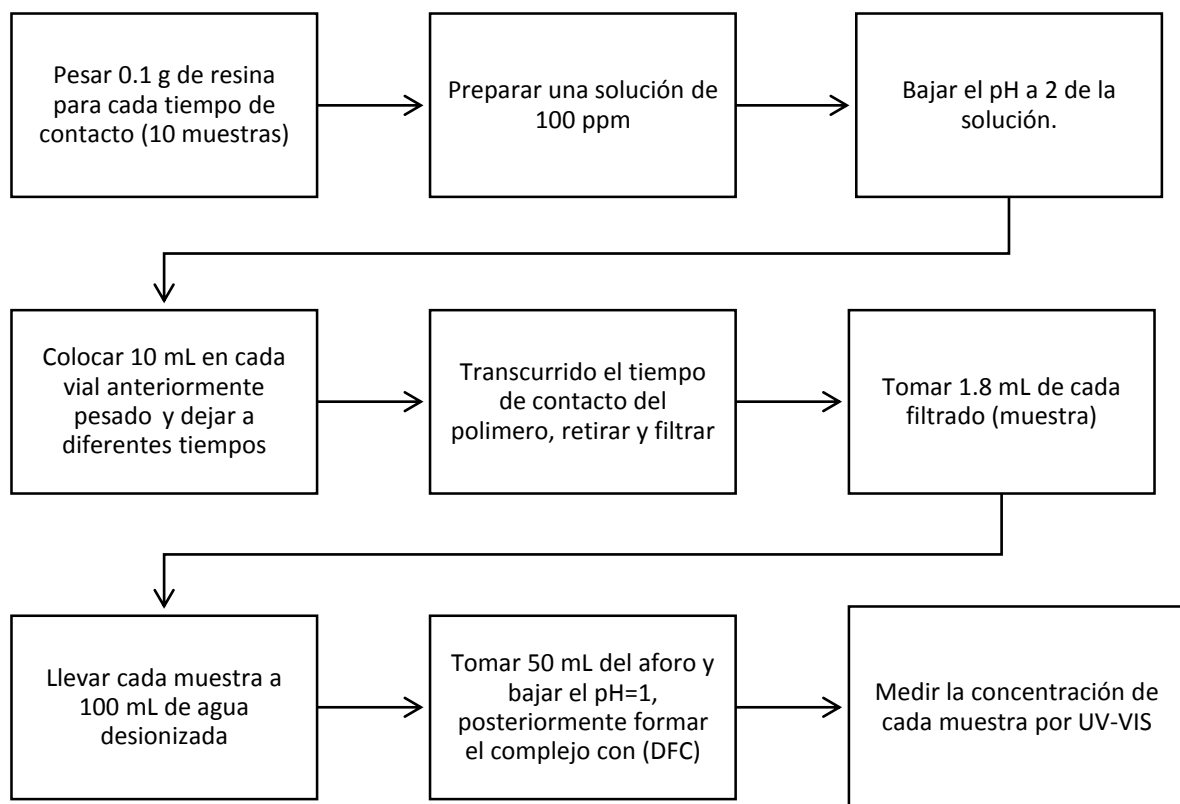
Pesar 0.1 g de resina para cada tiempo de contacto (10 muestras)

Preparar una solución de 100 ppm

Bajar el pH a 2 de la solución.

Colocar 10 mL en cada vial anteriormente pesado y dejar a diferentes tiempos

Transcurrido el tiempo de contacto del polimero, retirar y filtrar

Tomar 1.8 mL de cada filtrado (muestra)

Llevar cada muestra a 100 mL de agua desionizada

Tomar 50 mL del aforo y bajar el pH=1, posteriormente formar el complejo con (DFC)

Medir la concentración de cada muestra por UV-VIS